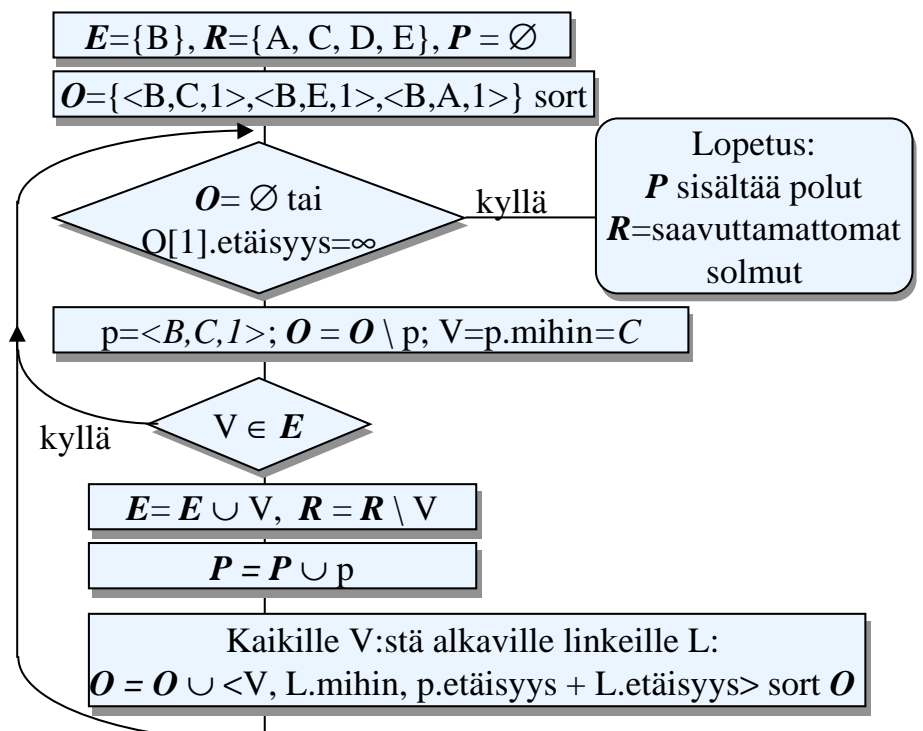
$\boldsymbol{E}$={B}, $\boldsymbol{R}$={A, C, D, E}, $\boldsymbol{P} = \emptyset$

$\boldsymbol{O}$={<B,C,1>,<B,E,1>,<B,A,1>} sort

$\boldsymbol{O} = \emptyset$ tai O[1].etäisyys=$\infty$

kyllä

Lopetus:
$\boldsymbol{P}$ sisältää polut
$\boldsymbol{R}$=saavuttamattomat solmut

p=<$B,C,1$>; $\boldsymbol{O} = \boldsymbol{O} \setminus$ p; V=p.mihin=$C$

V $\in \boldsymbol{E}$

kyllä

$\boldsymbol{E} = \boldsymbol{E} \cup$ V, $\boldsymbol{R} = \boldsymbol{R} \setminus$ V

$\boldsymbol{P} = \boldsymbol{P} \cup$ p

Kaikille V:stä alkaville linkeille L:
$\boldsymbol{O} = \boldsymbol{O} \cup$ <V, L.mihin, p.etäisyys + L.etäisyys> sort $\boldsymbol{O}$